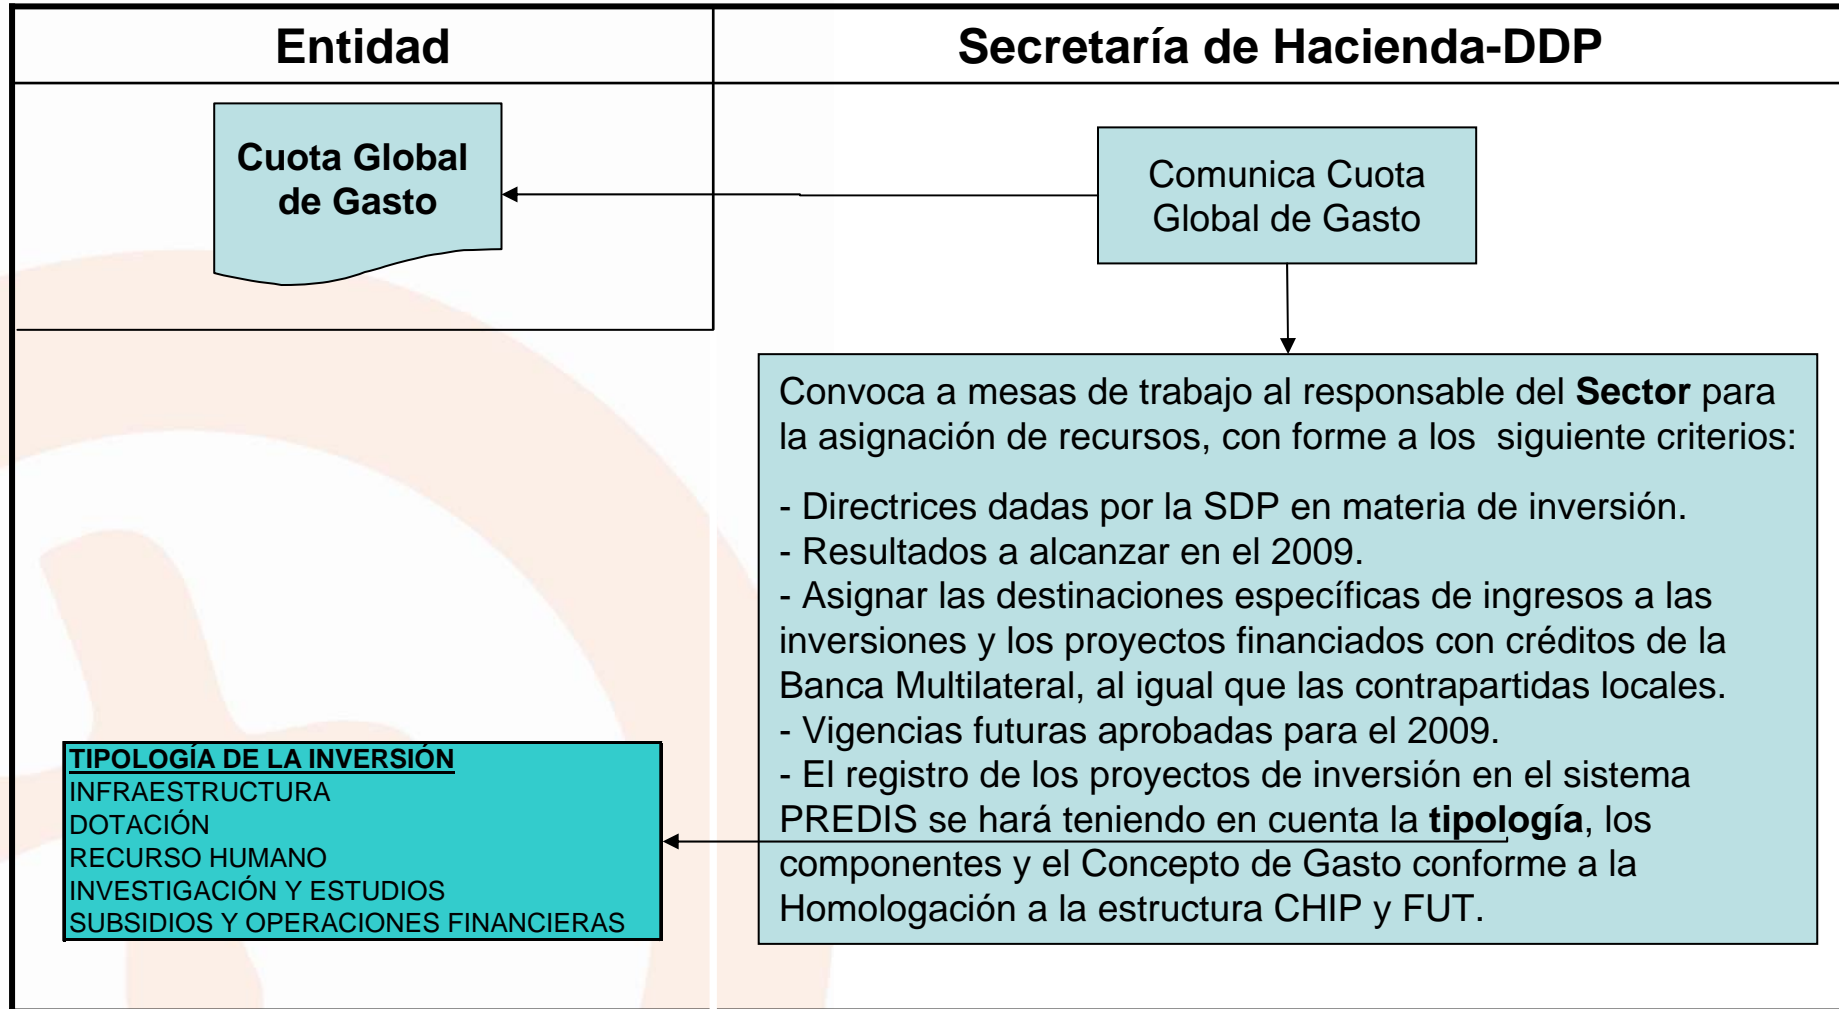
| Entidad | Secretaría de Hacienda-DDP |
|---|---|

Cuota Global de Gasto

Comunica Cuota Global de Gasto

Convoca a mesas de trabajo al responsable del **Sector** para la asignación de recursos, con forme a los siguiente criterios:

- Directrices dadas por la SDP en materia de inversión.
- Resultados a alcanzar en el 2009.
- Asignar las destinaciones específicas de ingresos a las inversiones y los proyectos financiados con créditos de la Banca Multilateral, al igual que las contrapartidas locales.
- Vigencias futuras aprobadas para el 2009.
- El registro de los proyectos de inversión en el sistema PREDIS se hará teniendo en cuenta la **tipología**, los componentes y el Concepto de Gasto conforme a la Homologación a la estructura CHIP y FUT.

TIPOLOGÍA DE LA INVERSIÓN
INFRAESTRUCTURA
DOTACIÓN
RECURSO HUMANO
INVESTIGACIÓN Y ESTUDIOS
SUBSIDIOS Y OPERACIONES FINANCIERAS